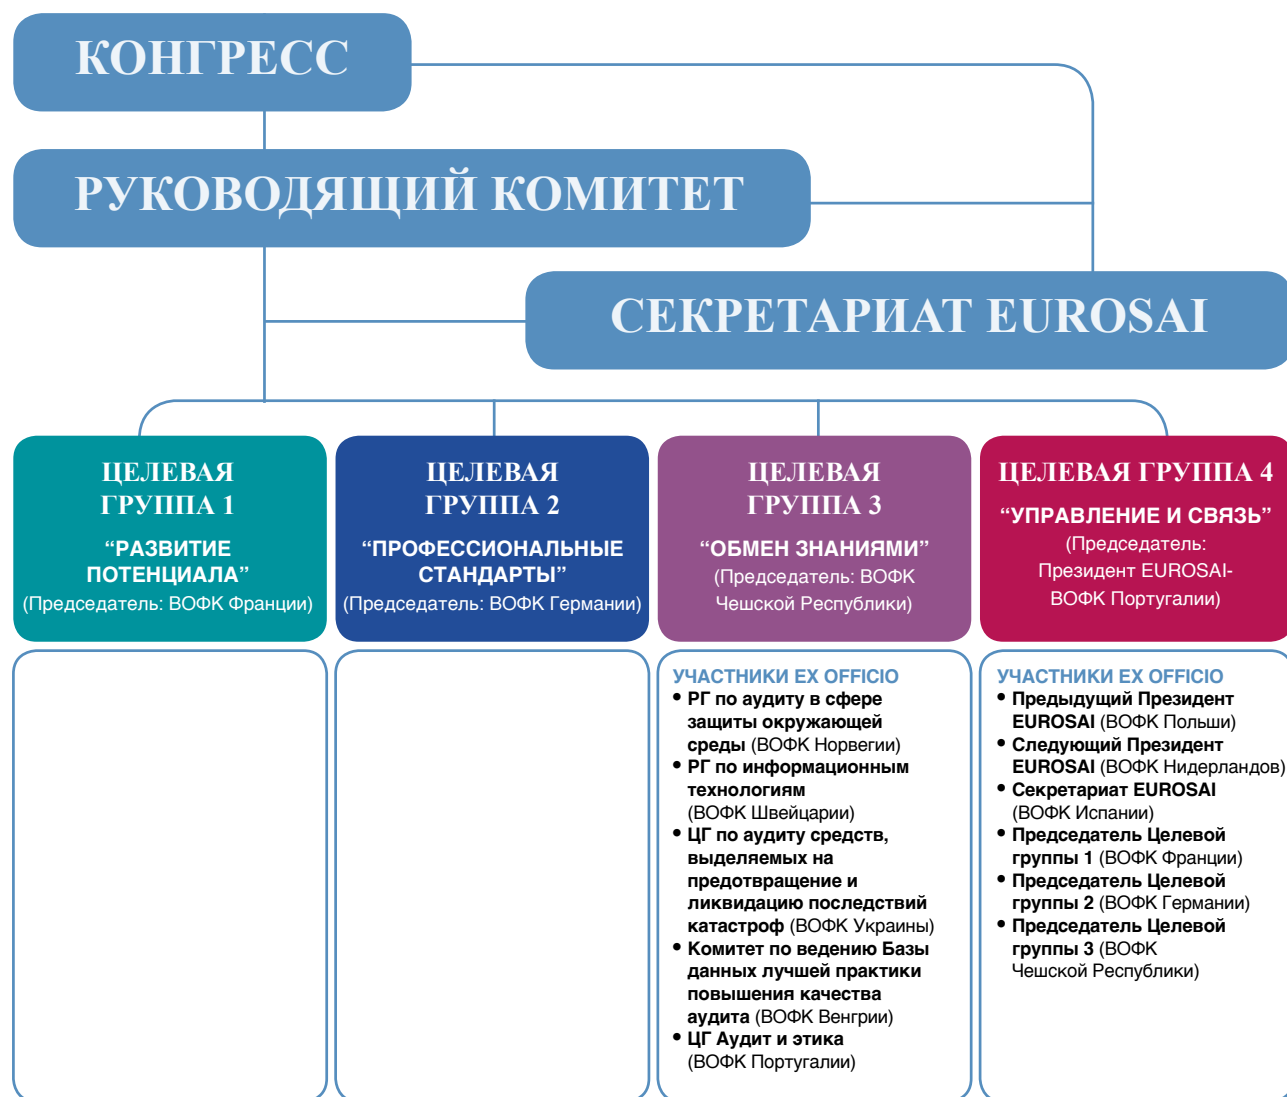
КОНГРЕСС

РУКОВОДЯЩИЙ КОМИТЕТ

СЕКРЕТАРИАТ EUROSAI

ЦЕЛЕВАЯ ГРУППА 1
“РАЗВИТИЕ ПОТЕНЦИАЛА”
(Председатель: ВОФК Франции)

ЦЕЛЕВАЯ ГРУППА 2
“ПРОФЕССИОНАЛЬНЫЕ СТАНДАРТЫ”
(Председатель: ВОФК Германии)

ЦЕЛЕВАЯ ГРУППА 3
“ОБМЕН ЗНАНИЯМИ”
(Председатель: ВОФК Чешской Республики)

ЦЕЛЕВАЯ ГРУППА 4
“УПРАВЛЕНИЕ И СВЯЗЬ”
(Председатель: Президент EUROSAI-ВОФК Португалии)

УЧАСТНИКИ EX OFFICIO
• РГ по аудиту в сфере защиты окружающей среды (ВОФК Норвегии)
• РГ по информационным технологиям (ВОФК Швейцарии)
• ЦГ по аудиту средств, выделяемых на предотвращение и ликвидацию последствий катастроф (ВОФК Украины)
• Комитет по ведению Базы данных лучшей практики повышения качества аудита (ВОФК Венгрии)
• ЦГ Аудит и этика (ВОФК Португалии)

УЧАСТНИКИ EX OFFICIO
• Предыдущий Президент EUROSAI (ВОФК Польши)
• Следующий Президент EUROSAI (ВОФК Нидерландов)
• Секретариат EUROSAI (ВОФК Испании)
• Председатель Целевой группы 1 (ВОФК Франции)
• Председатель Целевой группы 2 (ВОФК Германии)
• Председатель Целевой группы 3 (ВОФК Чешской Республики)